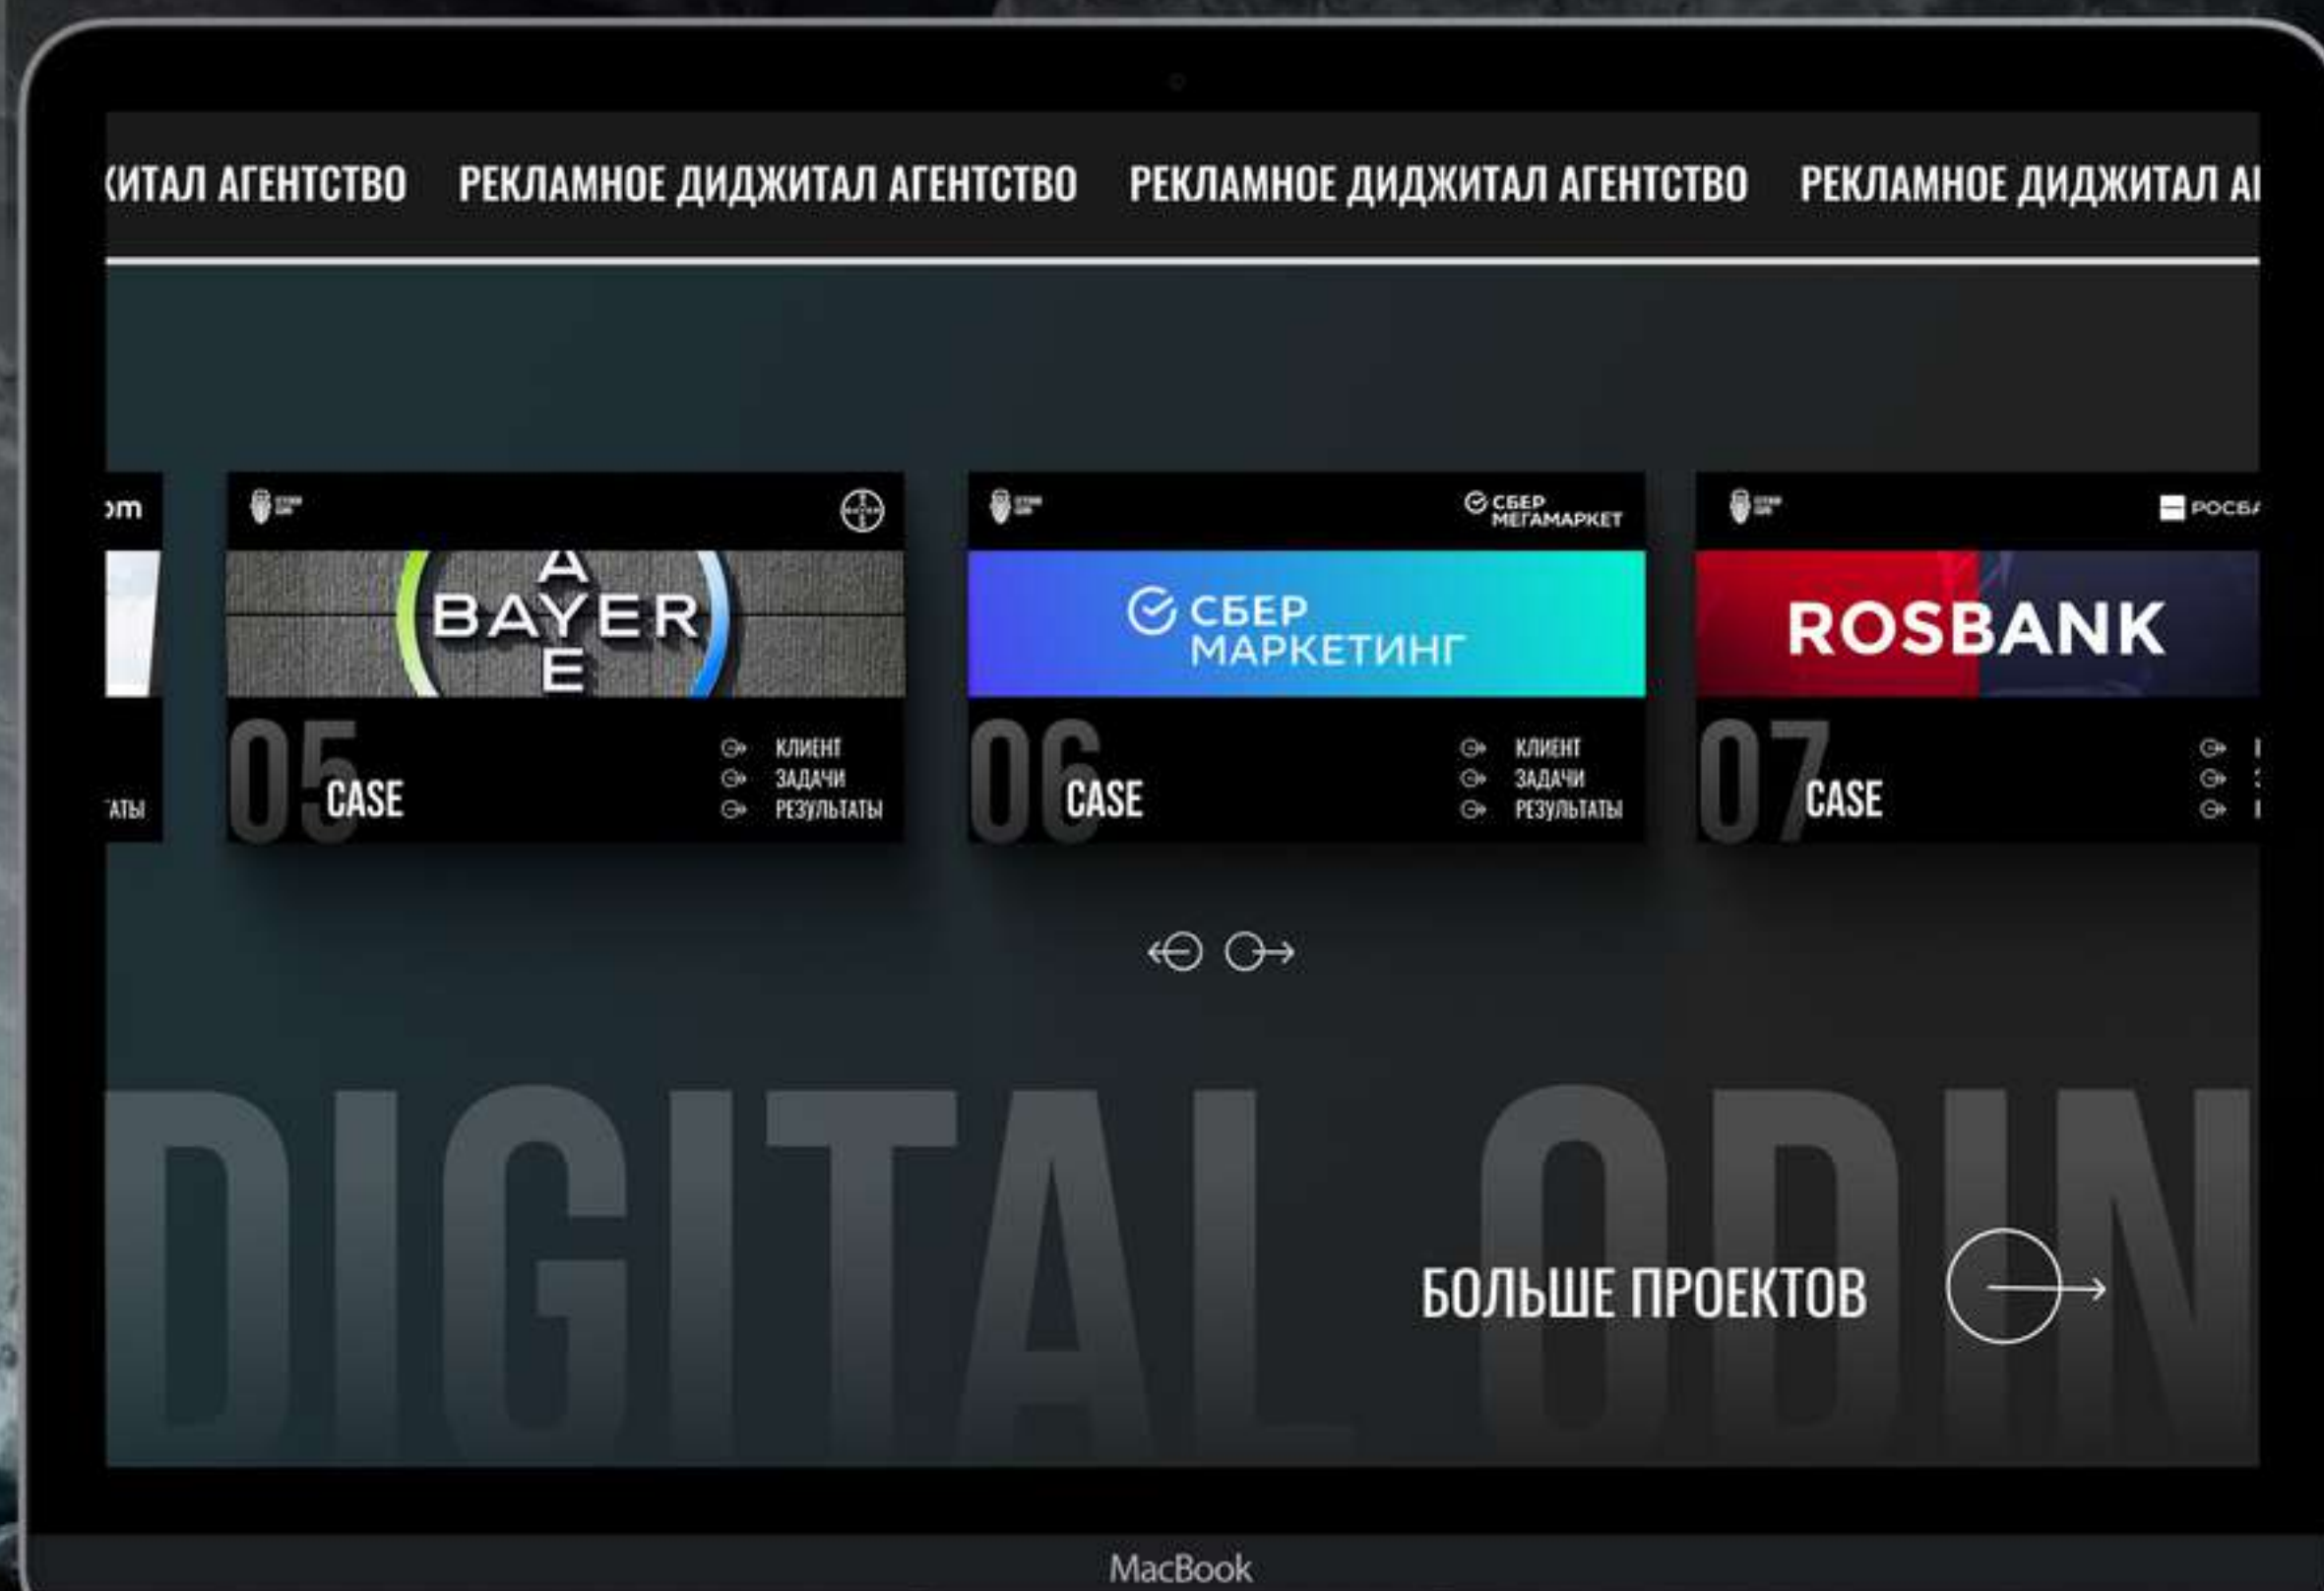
ЖИТАЛ АГЕНТСТВО РЕКЛАМНОЕ ДИДЖИТАЛ АГЕНТСТВО РЕКЛАМНОЕ ДИДЖИТАЛ АГЕНТСТВО РЕКЛАМНОЕ ДИДЖИТАЛ АГ

om

АТЫ

BAYER

BAYER

05 CASE

КЛИЕНТ
ЗАДАЧИ
РЕЗУЛЬТАТЫ

СБЕР МЕГАМАРКЕТ

СБЕР МАРКЕТИНГ

06 CASE

КЛИЕНТ
ЗАДАЧИ
РЕЗУЛЬТАТЫ

РОСБА

ROSBANK

07 CASE

DIGITAL ODIN

БОЛЬШЕ ПРОЕКТОВ

MacBook